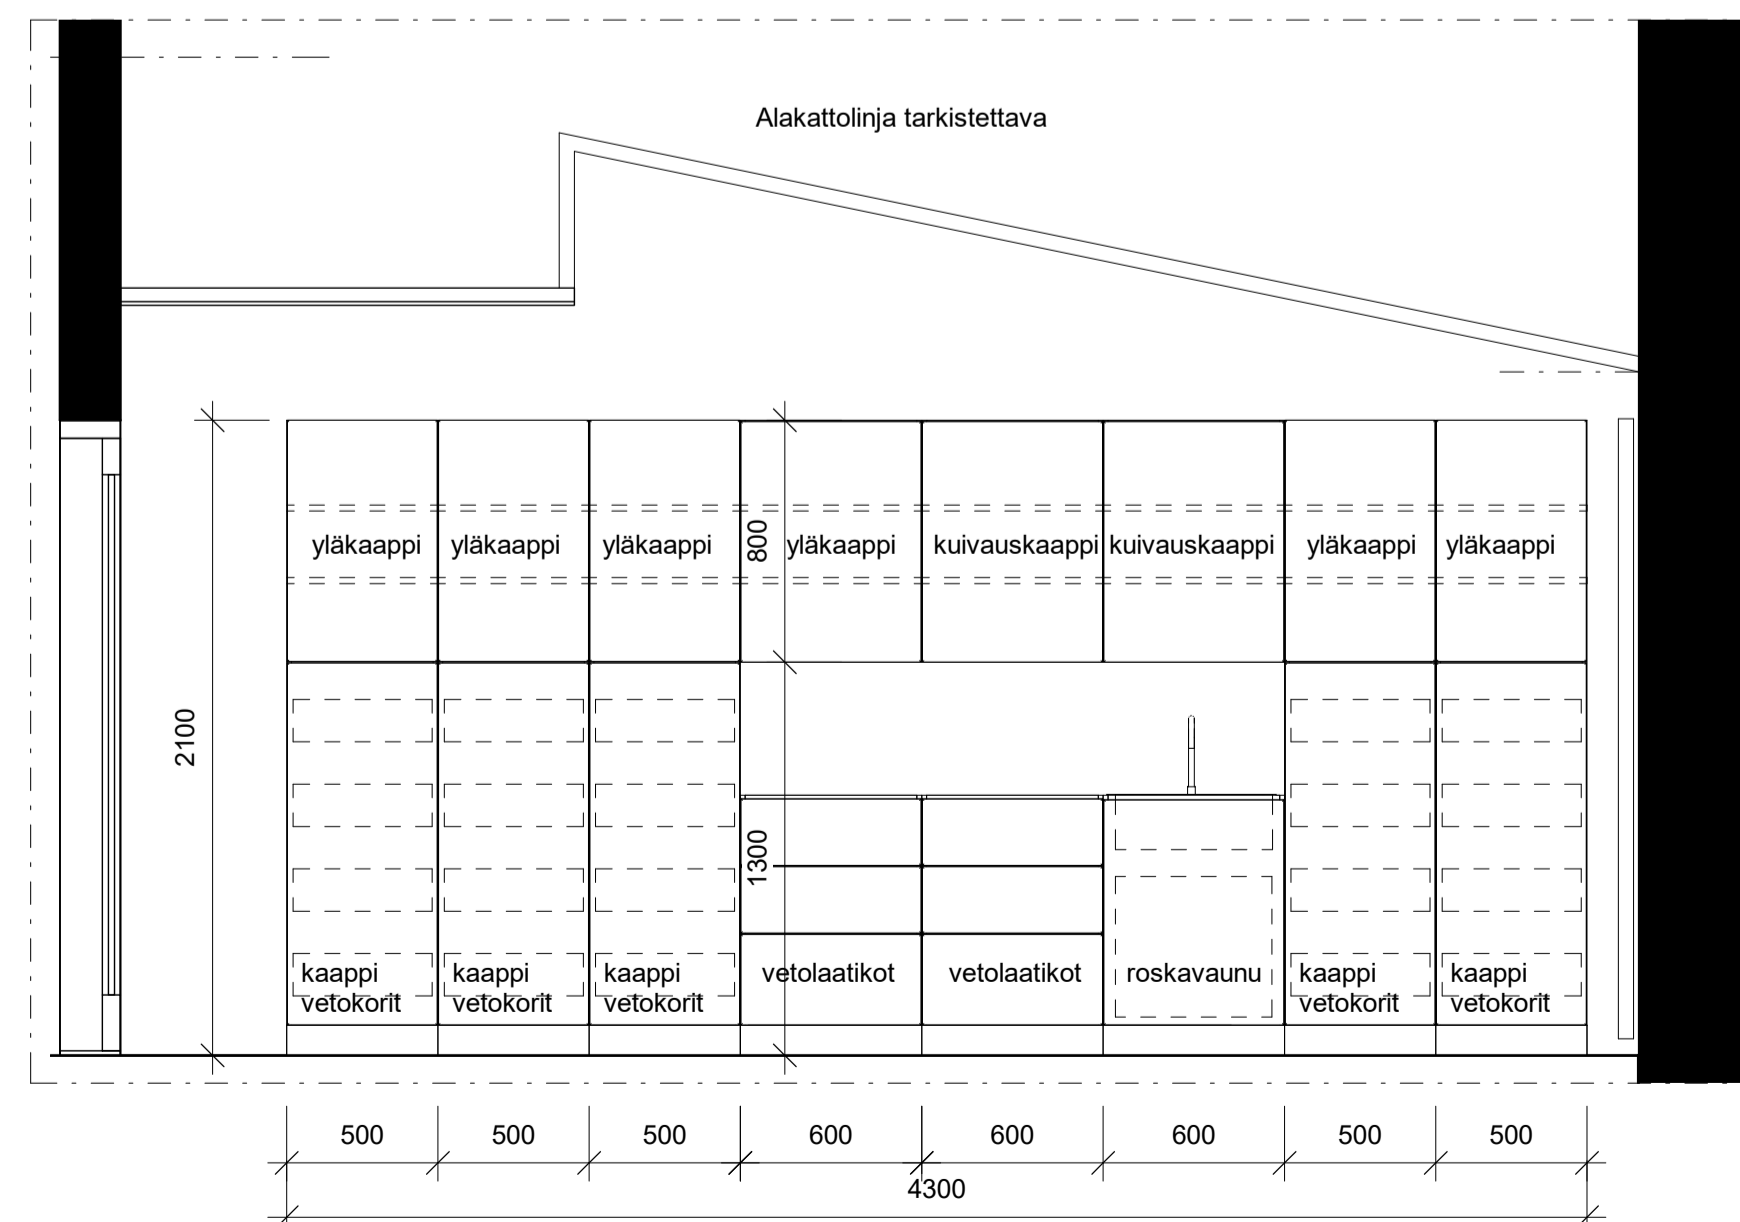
Alakattolinja tarkistettava

yläkaappi yläkaappi yläkaappi 800 yläkaappi kuivauskaappi kuivauskaappi yläkaappi yläkaappi

2100

1300

kaappi vetokorit kaappi vetokorit kaappi vetokorit vetolaatikot vetolaatikot roskavaunu kaappi vetokorit kaappi vetokorit

500 500 500 600 600 600 500 500

4300